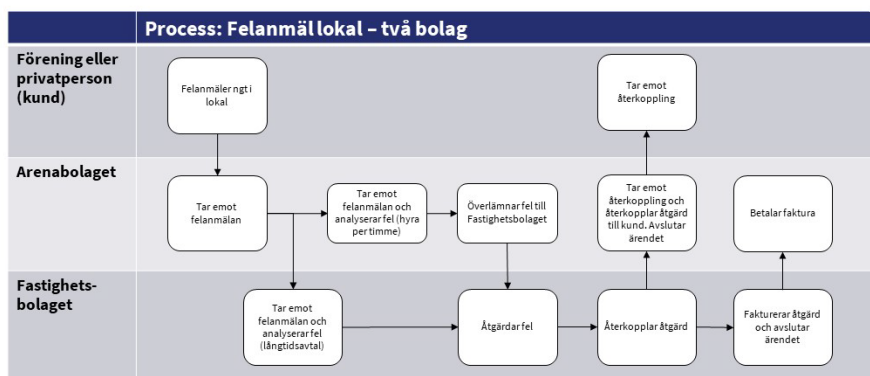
Process: Felanmäl lokal – två bolag

Förening eller privatperson (kund)

Felanmäler ngt i lokal

Tar emot återkoppling

Arenabolaget

Tar emot felanmälan

Tar emot felanmälan och analyserar fel (hyra per timme)

Överlämnar fel till Fastighetsbolaget

Tar emot återkoppling och återkopplar åtgärd till kund. Avslutar ärendet

Betalar faktura

Fastighetsbolaget

Tar emot felanmälan och analyserar fel (långtidsavtal)

Åtgärdar fel

Återkopplar åtgärd

Fakturerar åtgärd och avslutar ärendet